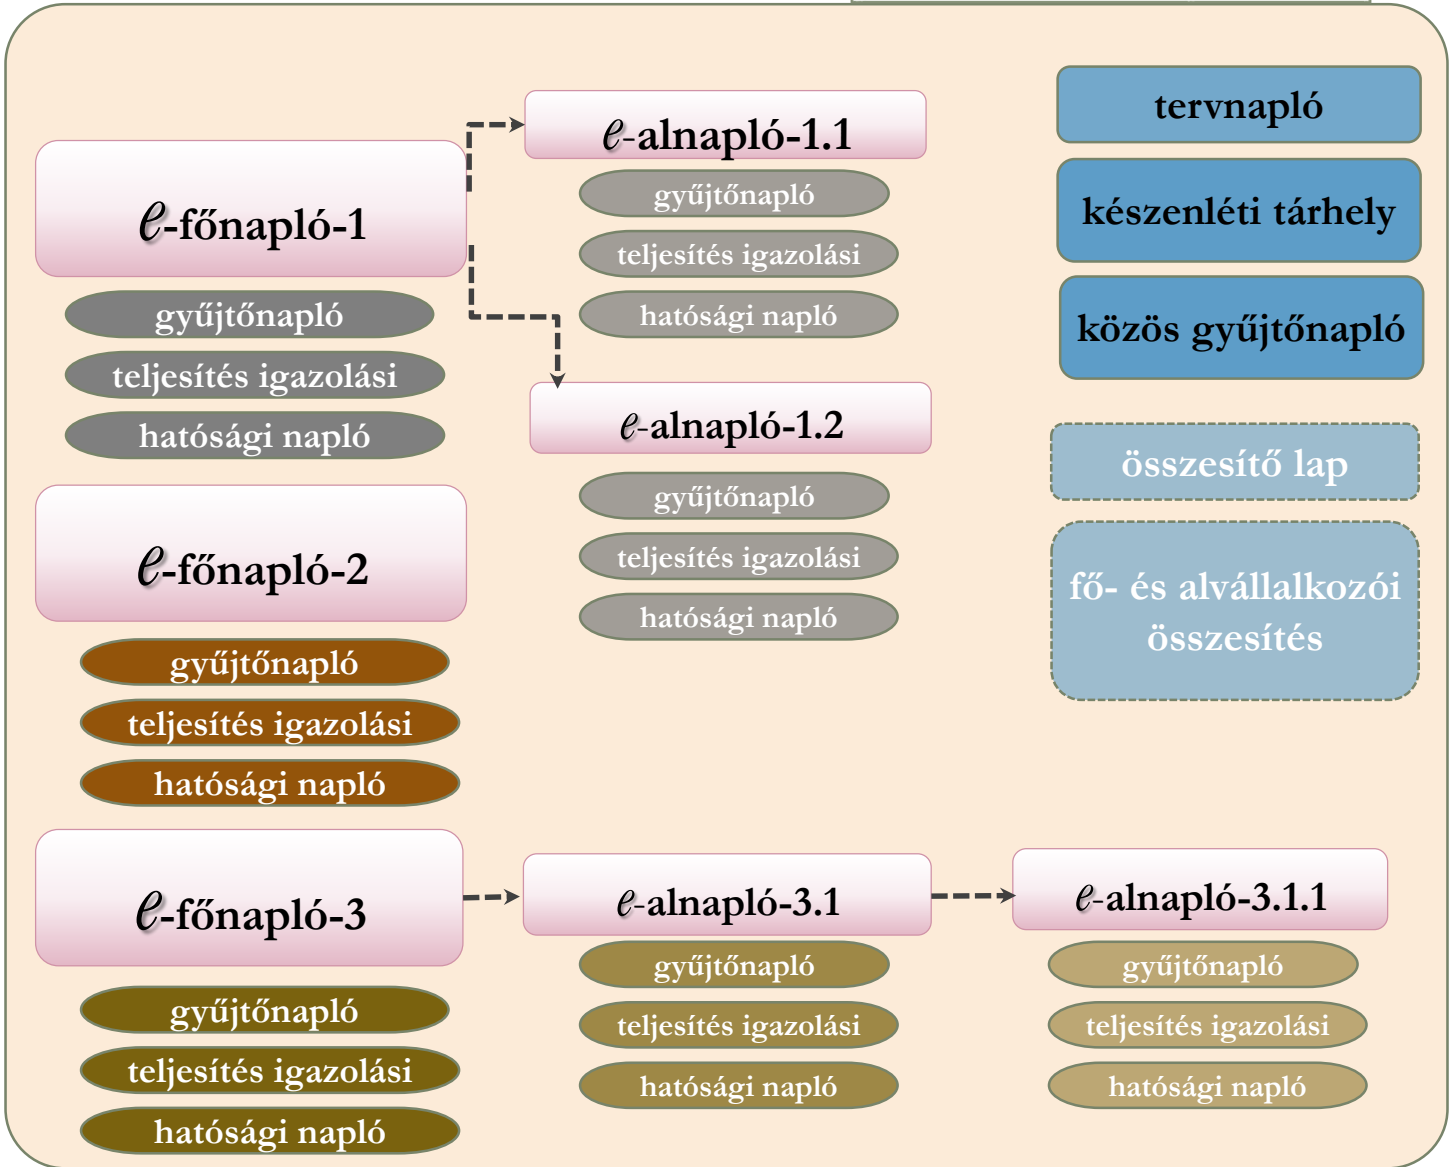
e-főnapló-1
gyűjtőnapló
teljesítés igazolási
hatósági napló

e-alnapló-1.1
gyűjtőnapló
teljesítés igazolási
hatósági napló

e-alnapló-1.2
gyűjtőnapló
teljesítés igazolási
hatósági napló

tervnapló
készenléti tárhely
közös gyűjtőnapló
összesítő lap
fő- és alvállalkozói összesítés

e-főnapló-2
gyűjtőnapló
teljesítés igazolási
hatósági napló

e-főnapló-3
gyűjtőnapló
teljesítés igazolási
hatósági napló

e-alnapló-3.1
gyűjtőnapló
teljesítés igazolási
hatósági napló

e-alnapló-3.1.1
gyűjtőnapló
teljesítés igazolási
hatósági napló